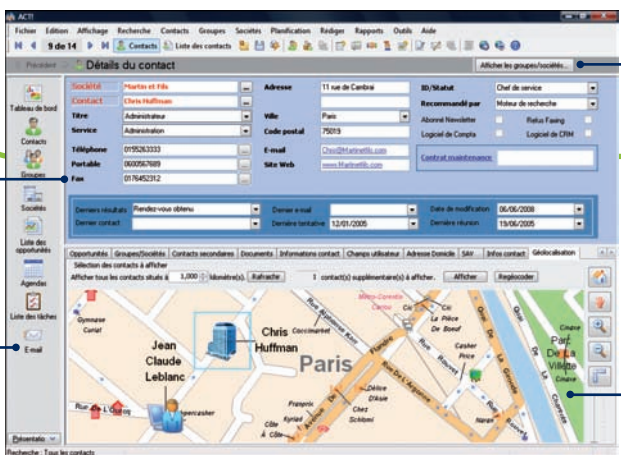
ACT!

Fichier Edition Affichage Recherche Contacts Groupes Sociétés Planification Rédiger Rapports Outils Aide

9 de 14 Contacts Liste des contacts

Précédent Détails du contact

Afficher les groupes/sociétés...

Tableau de bord

Contacts

Groupes

Sociétés

Liste des opportunités

Agendas

Liste des tâches

E-mail

Société Martin et Fils

Contact Chris Huffman

Titre Administrateur

Service Administration

Téléphone 0155263333

Portable 0660567689

Fax 0176452312

Adresse 11 rue de Cambrai

Ville Paris

Code postal 75019

E-mail Chris@Martinetfils.com

Site Web www.Martinetfils.com

ID/Statut Chef de service

Recommandé par Moteur de recherche

Abonné Newsletter

Refus Faxing

Logiciel de Compta

Logiciel de CRM

Contrat maintenance

Derniers résultats Rendez-vous obtenu

Dernier contact

Dernier e-mail

Dernière tentative 12/01/2005

Date de modification 06/06/2008

Dernière réunion 19/06/2005

Opportunités Groupes/Sociétés Contacts secondaires Documents Informations contact Champs utilisateur Adresse Domicile SAV Infos contact Géolocalisation

Sélection des contacts à afficher

Afficher tous les contacts situés à 1,000 kilomètre(s). Rafraîchir 1 contact(s) supplémentaire(s) à afficher. Afficher Regéocoder

Jean Claude Leblanc

Chris Huffman

Paris

Parc De La Villette

Présentation

Recherche : Tous les contacts